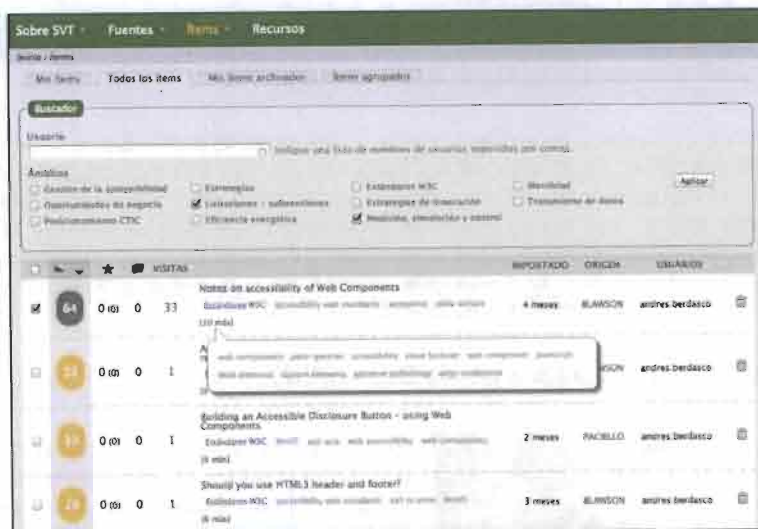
Sobre SVT · Fuentes · Items · Recursos

Inicio / Items

Mis Items | Todos los items | Mis items archivados | Items agrupados

Buscador

Usuario

Indique una lista de nombres de usuarios separados por comas.

Ámbitos

Gestión de la sostenibilidad | Estrategias | Estándares W3C | Movilidad | Aplicar
Oportunidades de negocio | Licitaciones - subvenciones | Estrategias de innovación | Tratamiento de datos
Posicionamiento CTIC | Eficiencia energética | Medición, simulación y control

| | | ★ | | VISITAS | | IMPORTADO | ORIGEN | USUARIOS |
|---|---|---|---|---|---|---|---|---|
| ☑ | 64 | 0 (0) | 0 | 33 | Notes on accessibility of Web Components Estándares W3C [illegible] (10 más) | 4 meses | BLAMSON | andres berdasco |
| ☐ | 23 | 0 (0) | 0 | 1 | A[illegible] web components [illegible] | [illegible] | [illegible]SON | andres berdasco |
| ☐ | 57 | 0 (0) | 0 | 1 | Building an Accessible Disclosure Button – using Web Components Estándares W3C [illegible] (6 más) | 2 meses | PACIELLO | andres berdasco |
| ☐ | 28 | 0 (0) | 0 | 1 | Should you use HTML5 header and footer? Estándares W3C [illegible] (6 más) | 3 meses | BLAMSON | andres berdasco |